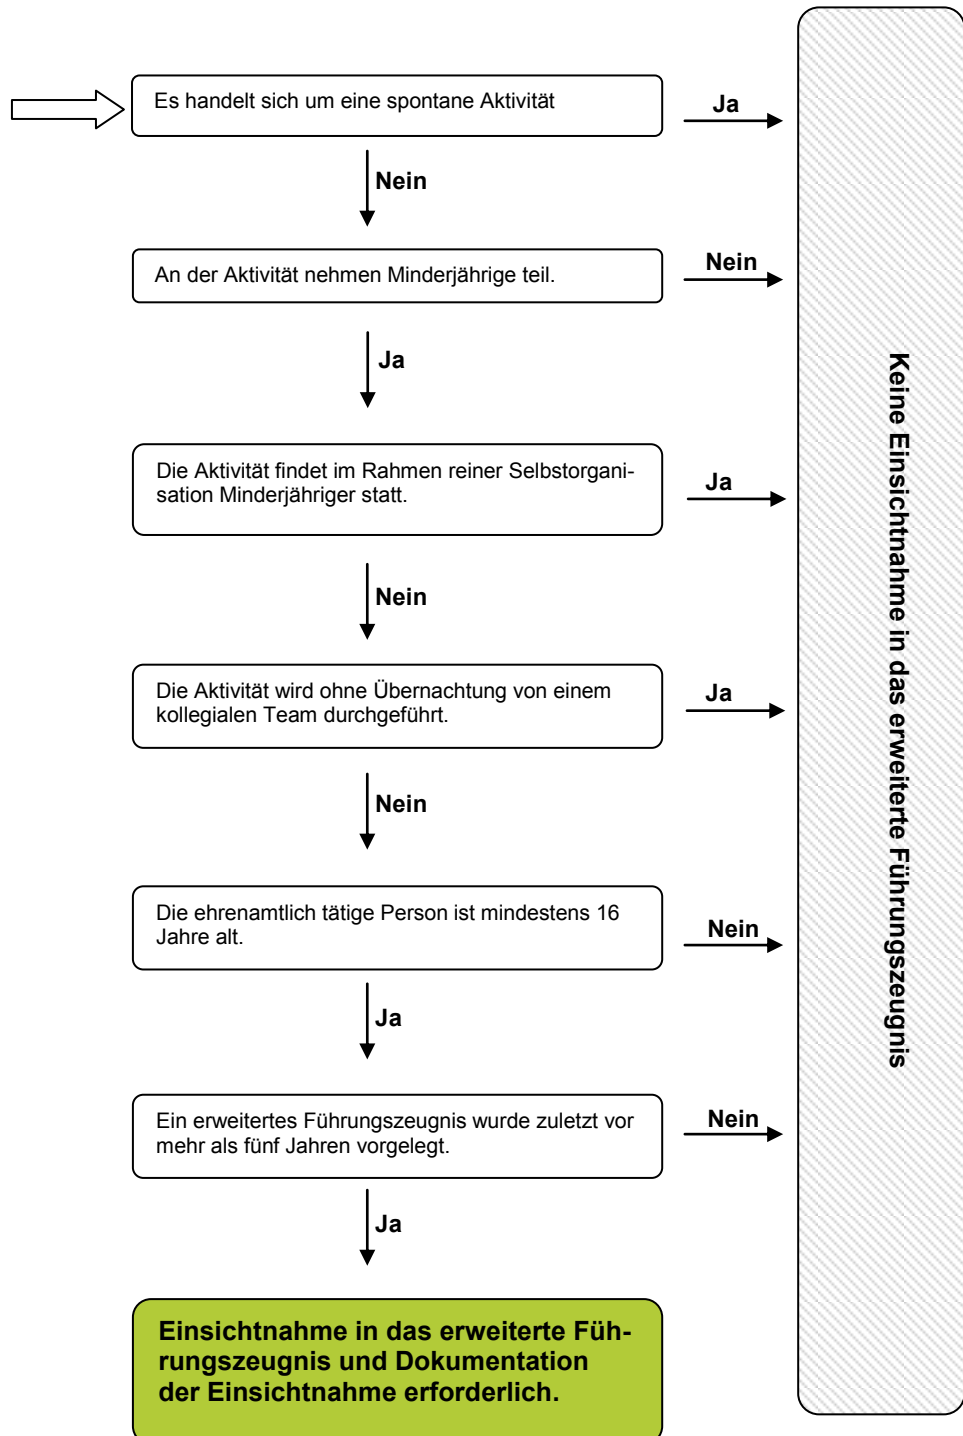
Es handelt sich um eine spontane Aktivität

Ja

Nein

An der Aktivität nehmen Minderjährige teil.

Nein

Ja

Die Aktivität findet im Rahmen reiner Selbstorganisation Minderjähriger statt.

Ja

Nein

Die Aktivität wird ohne Übernachtung von einem kollegialen Team durchgeführt.

Ja

Nein

Die ehrenamtlich tätige Person ist mindestens 16 Jahre alt.

Nein

Ja

Ein erweitertes Führungszeugnis wurde zuletzt vor mehr als fünf Jahren vorgelegt.

Nein

Ja

Einsichtnahme in das erweiterte Führungszeugnis und Dokumentation der Einsichtnahme erforderlich.

Keine Einsichtnahme in das erweiterte Führungszeugnis